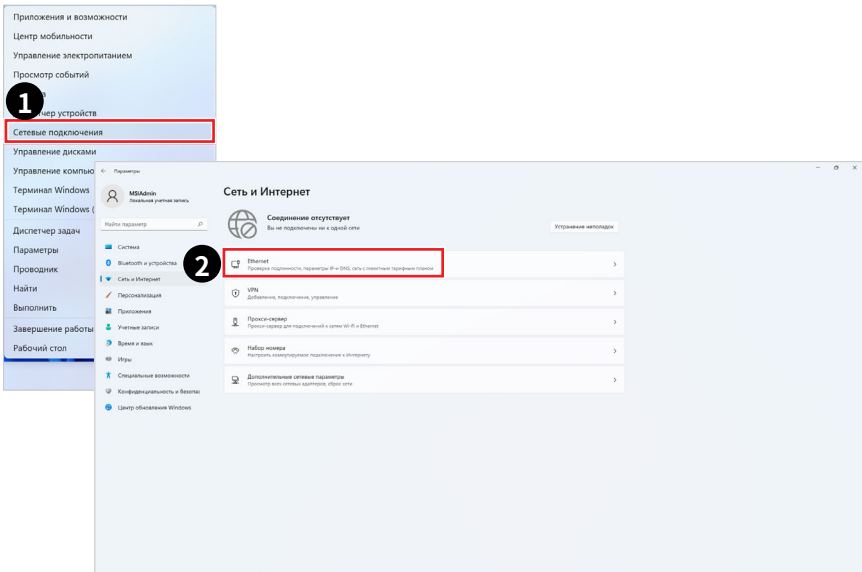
Приложения и возможности
Центр мобильности
Управление электропитанием
Просмотр событий
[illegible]ма
1
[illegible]спетчер устройств
Сетевые подключения
Управление дисками
Управление компью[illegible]
Терминал Windows
Терминал Windows ([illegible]
Диспетчер задач
Параметры
Проводник
Найти
Выполнить
Завершение работы
Рабочий стол

Параметры
MSIAdmin
Локальная учетная запись
Найти параметр
Система
Bluetooth и устройства
Сеть и Интернет
Персонализация
Приложения
Учетные записи
Время и язык
Игры
Специальные возможности
Конфиденциальность и безопас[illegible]
Центр обновления Windows

Сеть и Интернет
Соединение отсутствует
Вы не подключены ни к одной сети
Устранение неполадок
2
Ethernet
Проверка подлинности, параметры IP и DNS, сеть с лимитным тарифным планом
VPN
Добавление, подключение, управление
Прокси-сервер
Прокси-сервер для подключений к сетям Wi-Fi и Ethernet
Набор номера
Настроить коммутируемое подключение к Интернету
Дополнительные сетевые параметры
Просмотр всех сетевых адаптеров, сброс сети